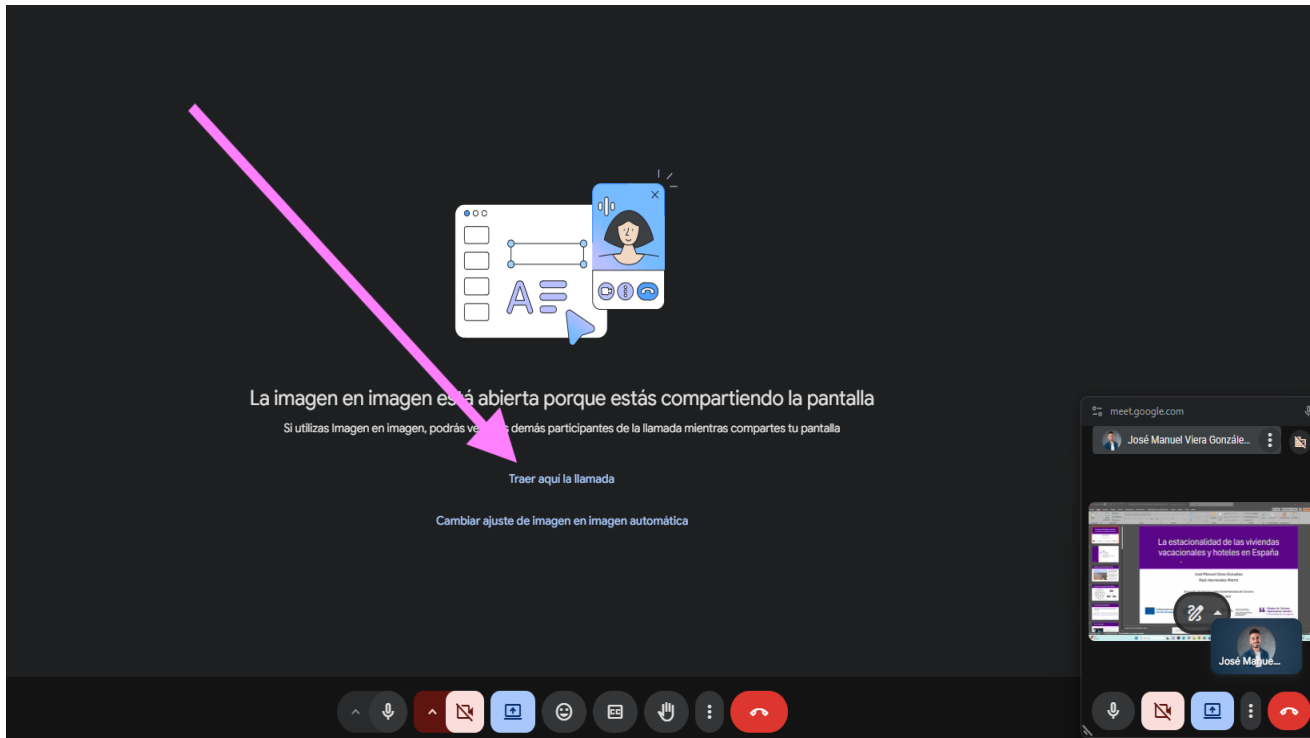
La imagen en imagen es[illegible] abierta porque estás compartiendo la pantalla

Si utilizas Imagen en imagen, podrás ve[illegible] demás participantes de la llamada mientras compartes tu pantalla

Traer aquí la llamada

Cambiar ajuste de imagen en imagen automática

meet.google.com

José Manuel Viera Gonzále...

La estacionalidad de las viviendas vacacionales y hoteles en España

José Manue...